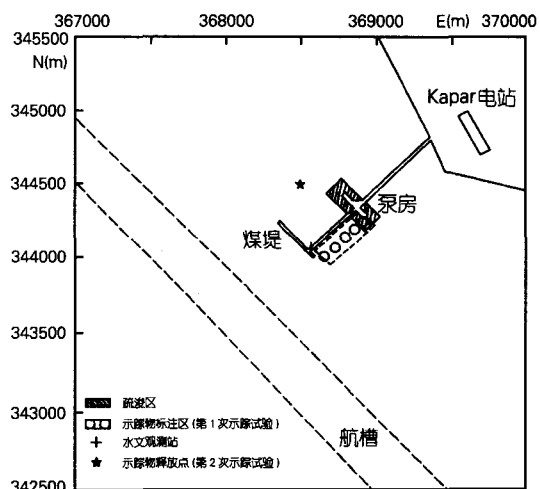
367000 368000 369000 E(m) 370000

345500 N(m)

345000

344500

344000

343500

343000

342500

Kapar电站

泵房

煤堤

航槽

疏浚区
示踪物标注区（第 1 次示踪试验）
水文观测站
示踪物释放点（第 2 次示踪试验）